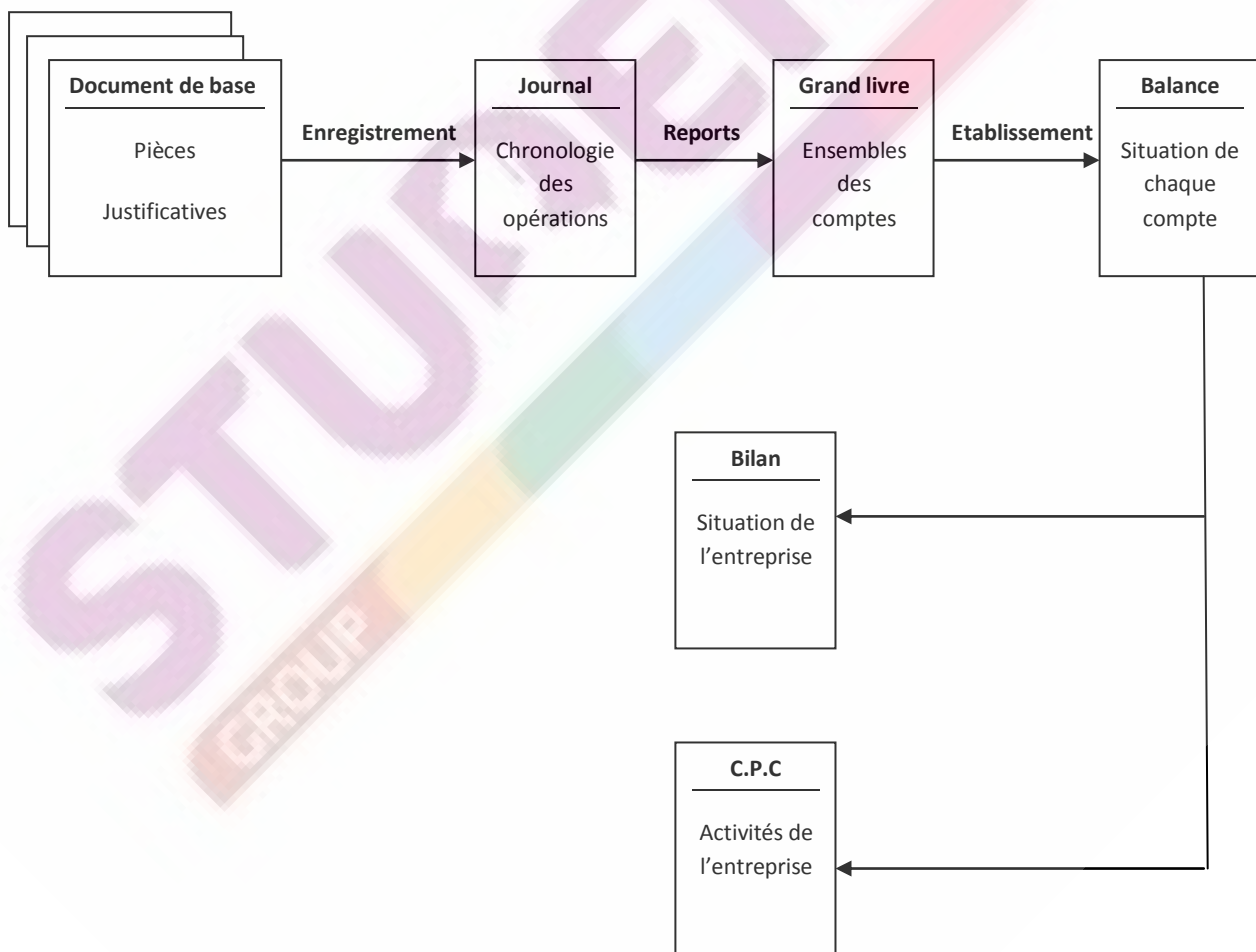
Document de base

Pièces

Justificatives

Enregistrement

Journal

Chronologie des opérations

Reports

Grand livre

Ensembles des comptes

Etablissement

Balance

Situation de chaque compte

Bilan

Situation de l'entreprise

C.P.C

Activités de l'entreprise

STUDENT GROUP